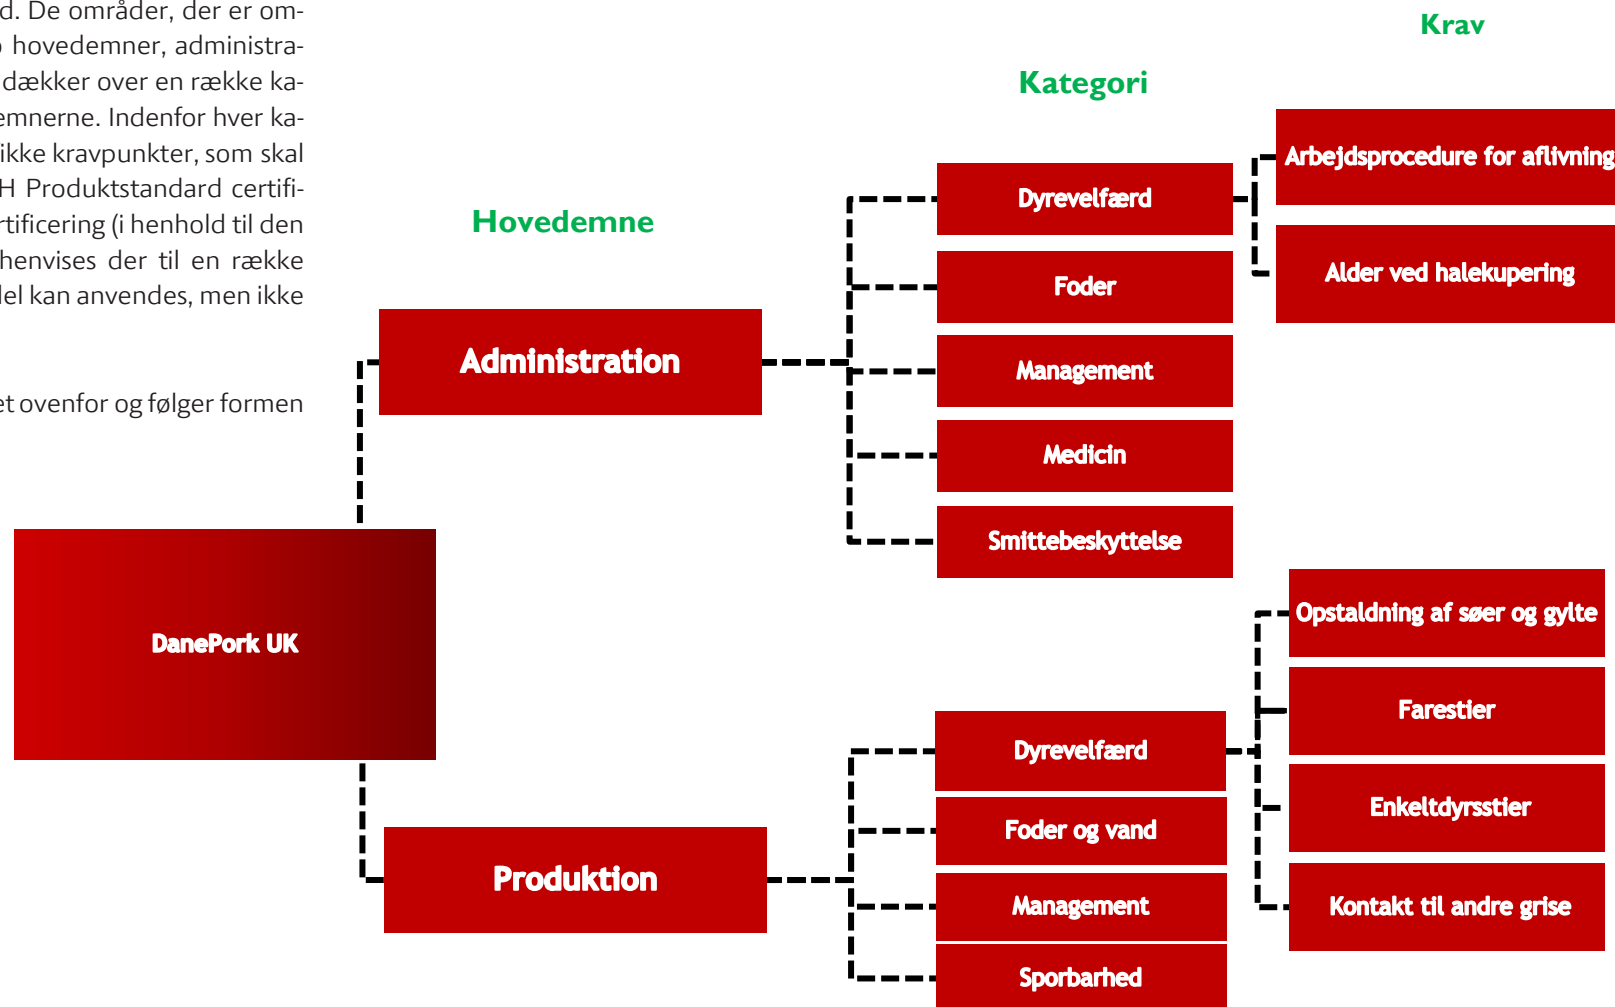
d. De områder, der er om- hovedemner, administra- dækker over en række ka- emnerne. Indenfor hver ka- ikke kravpunkter, som skal H Produktstandard certifi- rtificering (i henhold til den henvises der til en række del kan anvendes, men ikke

et ovenfor og følger formen

Krav

Kategori

Hovedemne

Arbejdsprocedure for aflivning

Dyrevelfærd

Alder ved halekupering

Foder

Administration

Management

Medicin

Smittebeskyttelse

DanePork UK

Opstaldning af søer og gylte

Farestier

Dyrevelfærd

Enkeltdyrsstier

Foder og vand

Kontakt til andre grise

Produktion

Management

Sporbarhed